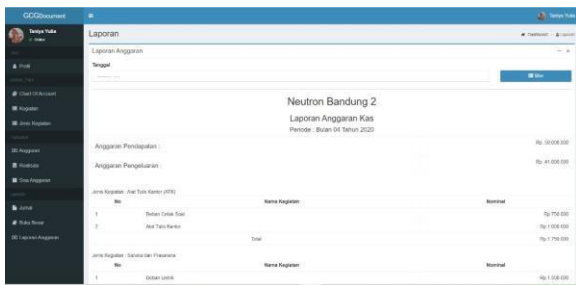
GOGDocument

Tanya Yuka
● Online

Profil

Chart Of Account
Kegiatan
Jenis Kegiatan

Anggaran
Realisasi
Sisa Anggaran

Jurnal
Buku Besar
Laporan Anggaran

Tanya Yuka

Laporan

Dashboard Laporan

Laporan Anggaran

Tanggal

Filter

Neutron Bandung 2

Laporan Anggaran Kas

Periode : Bulan 04 Tahun 2020

Anggaran Pendapatan :

Rp. 50.000.000

Anggaran Pengeluaran :

Rp. 41.000.000

Jenis Kegiatan : Alat Tulis Kantor (ATK)

| No | Nama Kegiatan | Nominal |
|---|---|---|
| 1 | Bahan Cetak Soal | Rp 750.000 |
| 2 | Alat Tulis Kantor | Rp 1.000.000 |
| | Total | Rp 1.750.000 |

Jenis Kegiatan : Sarana dan Prasarana

| No | Nama Kegiatan | Nominal |
|---|---|---|
| 1 | Bahan Listrik | Rp 1.500.000 |